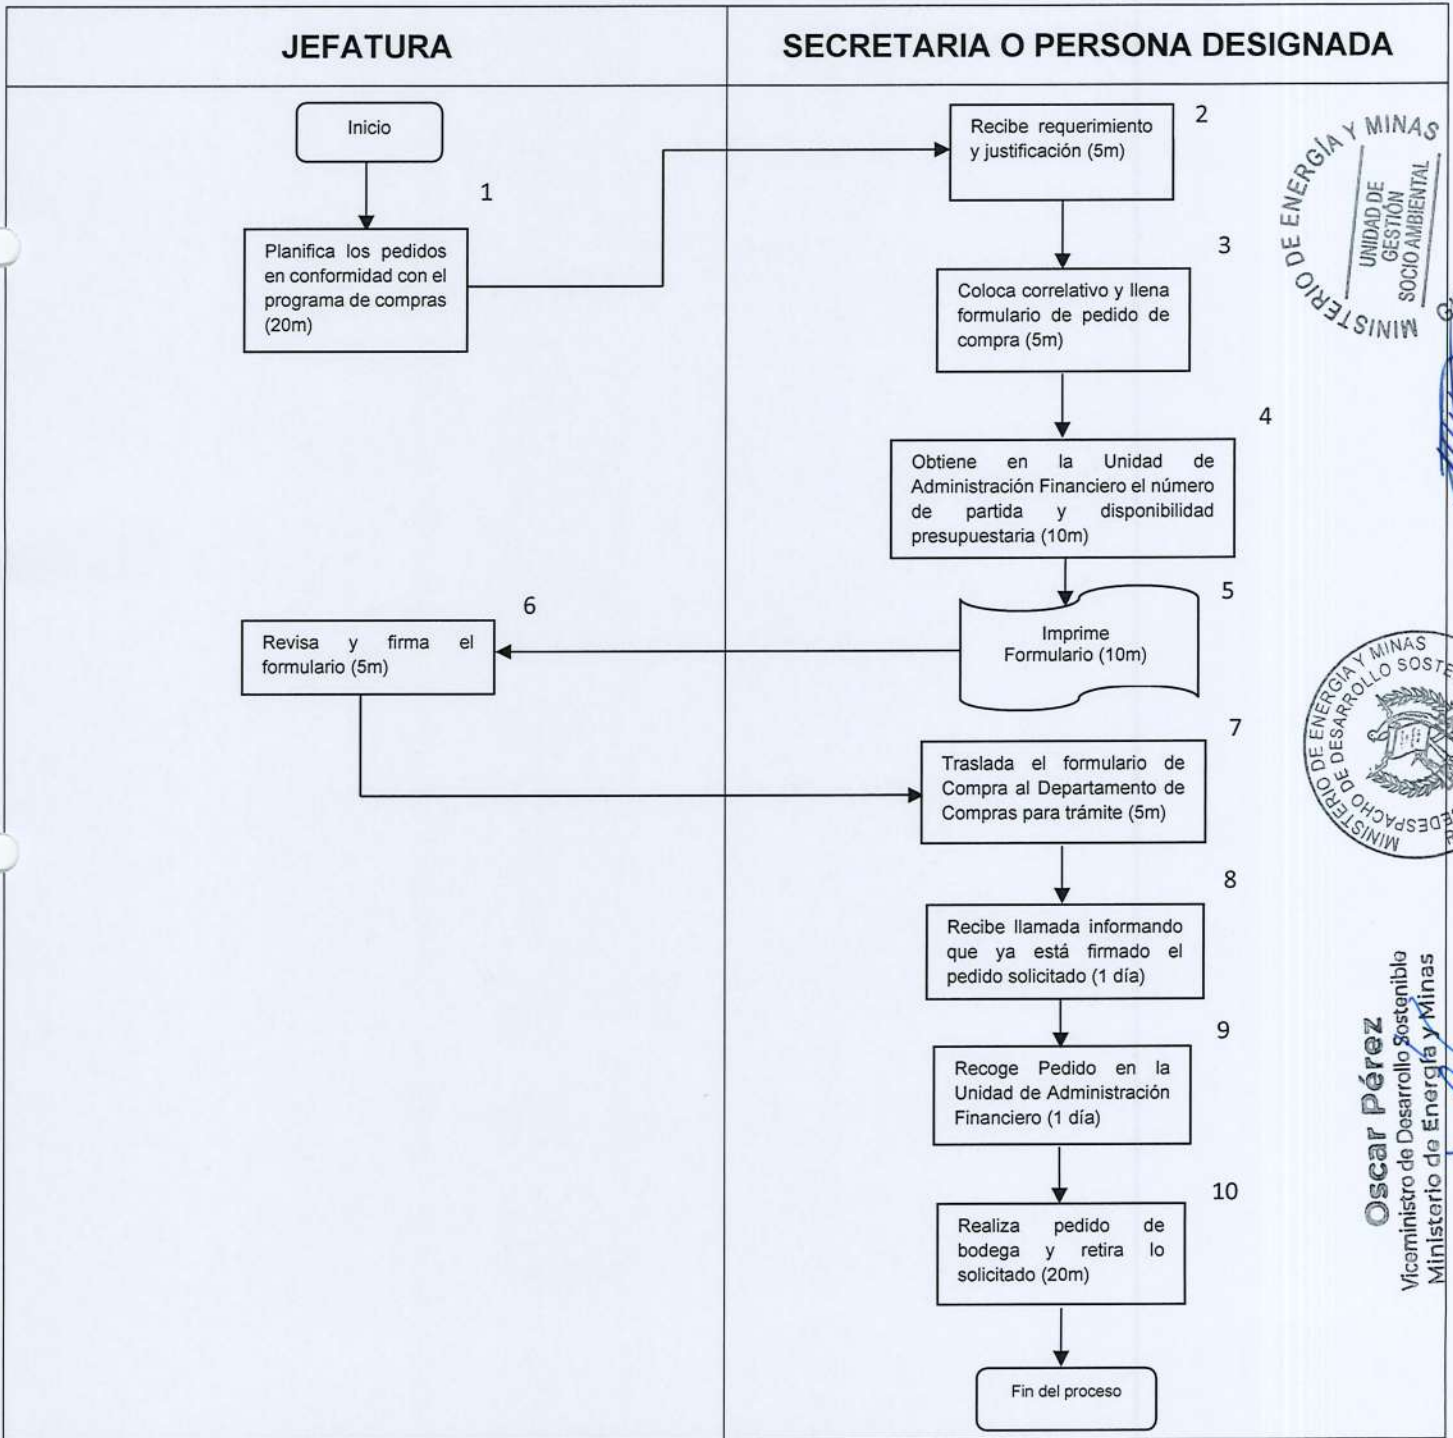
| JEFATURA | SECRETARIA O PERSONA DESIGNADA |
|---|---|

Inicio

1
Planifica los pedidos en conformidad con el programa de compras (20m)

2
Recibe requerimiento y justificación (5m)

3
Coloca correlativo y llena formulario de pedido de compra (5m)

4
Obtiene en la Unidad de Administración Financiero el número de partida y disponibilidad presupuestaria (10m)

5
Imprime Formulario (10m)

6
Revisa y firma el formulario (5m)

7
Traslada el formulario de Compra al Departamento de Compras para trámite (5m)

8
Recibe llamada informando que ya está firmado el pedido solicitado (1 día)

9
Recoge Pedido en la Unidad de Administración Financiero (1 día)

10
Realiza pedido de bodega y retira lo solicitado (20m)

Fin del proceso

MINISTERIO DE ENERGIA Y MINAS
UNIDAD DE GESTIÓN SOCIO AMBIENTAL

MINISTERIO DE ENERGIA Y MINAS
DE DESARROLLO SOSTE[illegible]
DESPACHO

Oscar Pérez
Viceministro de Desarrollo Sostenible
Ministerio de Energía y Minas